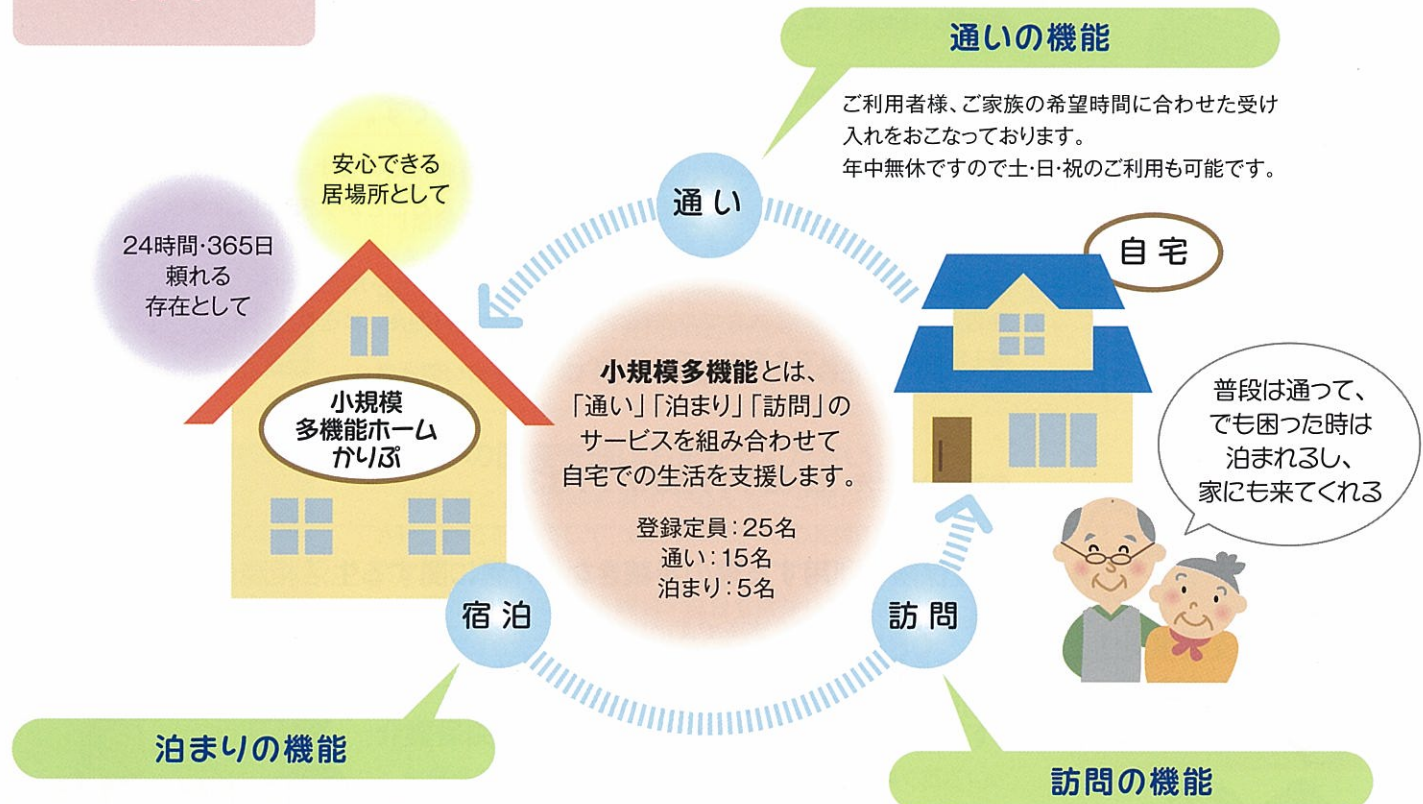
通いの機能

ご利用者様、ご家族の希望時間に合わせた受け入れをおこなっております。
年中無休ですので土·日·祝のご利用も可能です。

安心できる居場所として

24時間·365日頼れる存在として

小規模多機能ホームかりぷ

通い

自宅

小規模多機能とは、「通い」「泊まり」「訪問」のサービスを組み合わせて自宅での生活を支援します。

登録定員:25名
通い:15名
泊まり:5名

普段は通って、でも困った時は泊まれるし、家にも来てくれる

宿泊

訪問

泊まりの機能

訪問の機能